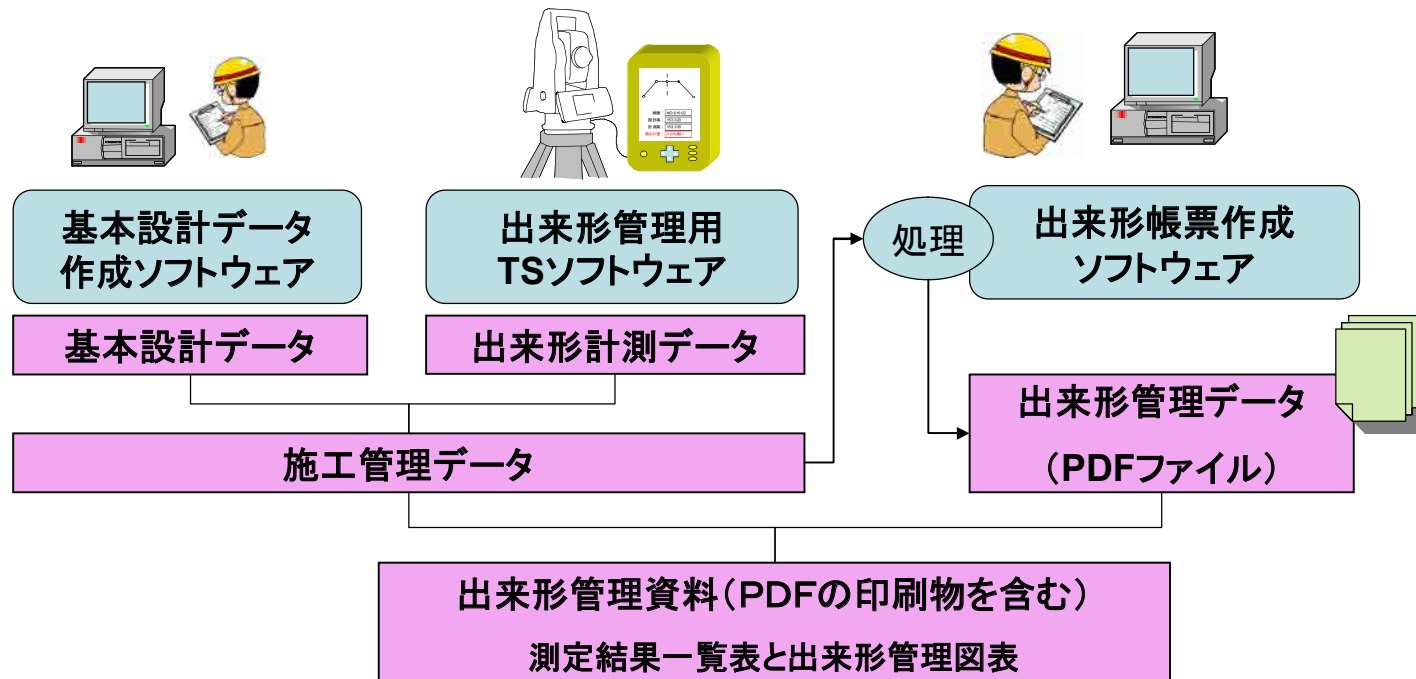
基本設計データ作成ソフトウェア

出来形管理用TSソフトウェア

処理

出来形帳票作成ソフトウェア

基本設計データ

出来形計測データ

出来形管理データ（PDFファイル）

施工管理データ

出来形管理資料（PDFの印刷物を含む）

測定結果一覧表と出来形管理図表